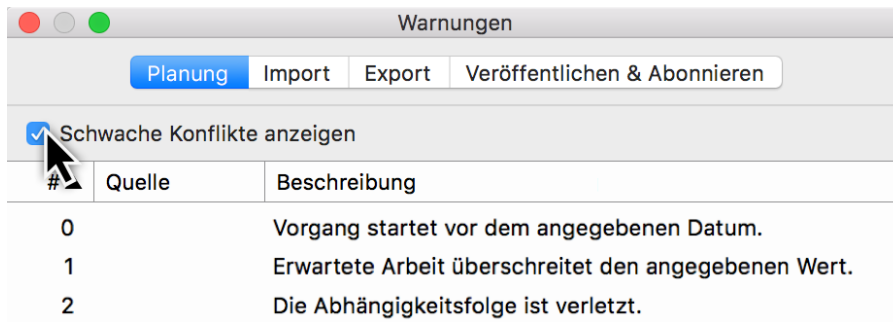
Warnungen

Planung | Import | Export | Veröffentlichen & Abonnieren

Schwache Konflikte anzeigen

| # | Quelle | Beschreibung |
|---|---|---|
| 0 | | Vorgang startet vor dem angegebenen Datum. |
| 1 | | Erwartete Arbeit überschreitet den angegebenen Wert. |
| 2 | | Die Abhängigkeitsfolge ist verletzt. |